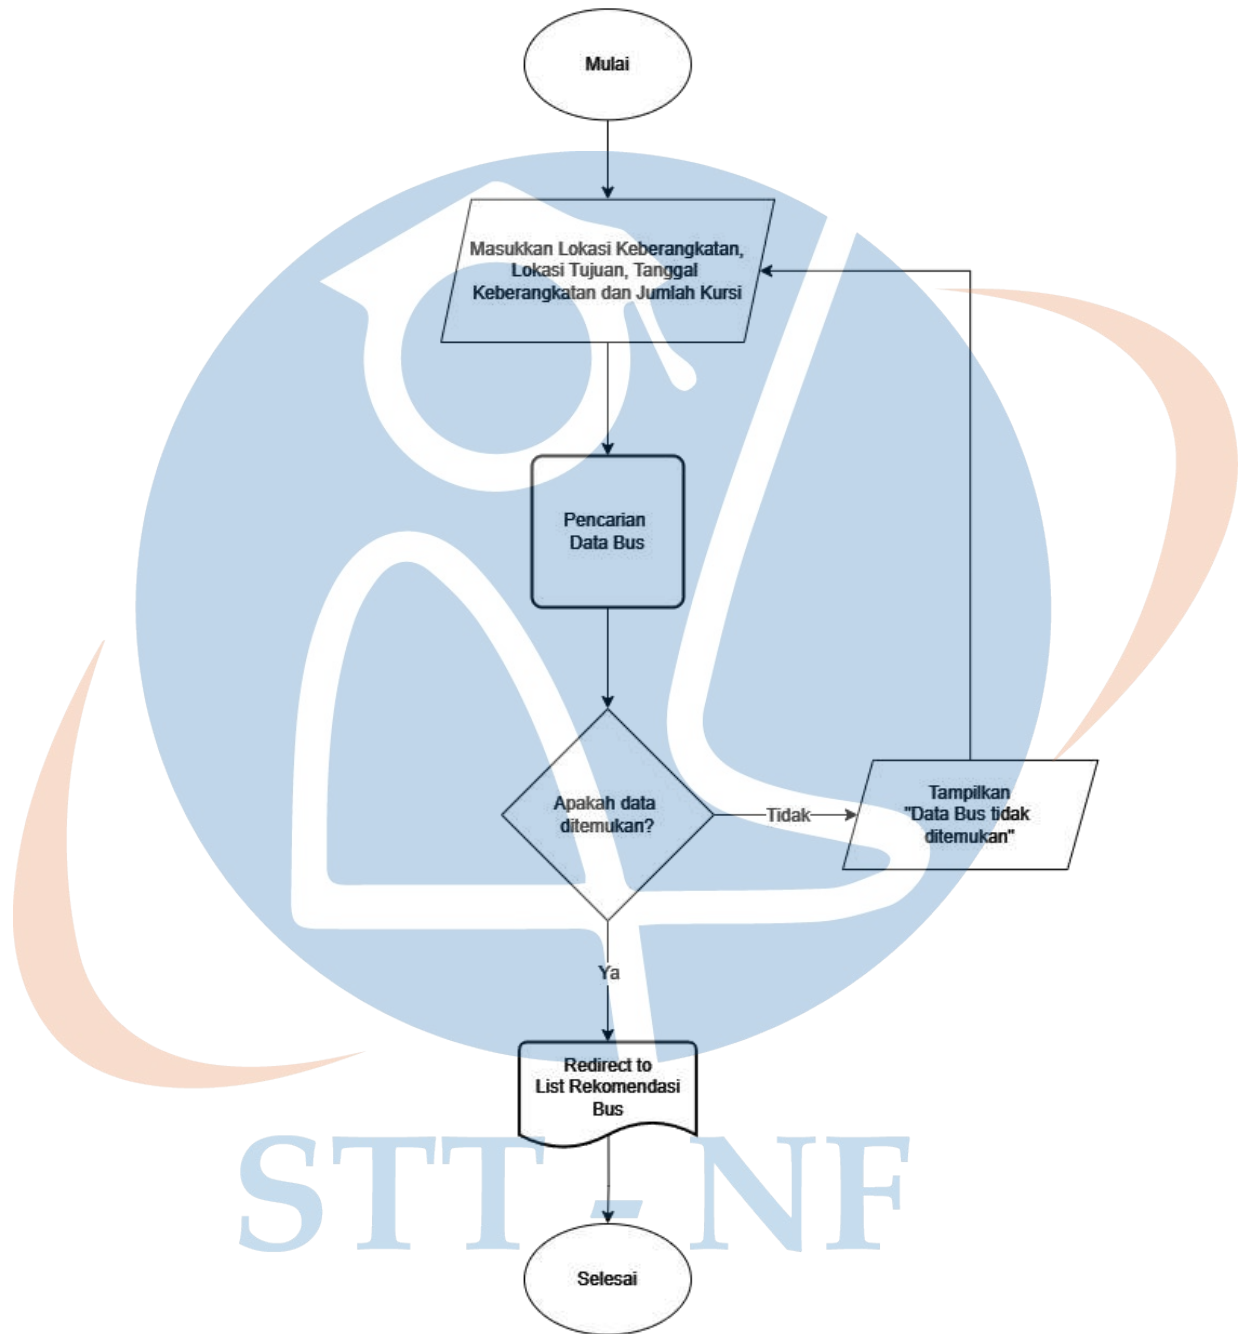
Mulai

Masukkan Lokasi Keberangkatan, Lokasi Tujuan, Tanggal Keberangkatan dan Jumlah Kursi

Pencarian Data Bus

Apakah data ditemukan?

Tidak

Tampilkan "Data Bus tidak ditemukan"

Ya

Redirect to List Rekomendasi Bus

STT - NF

Selesai